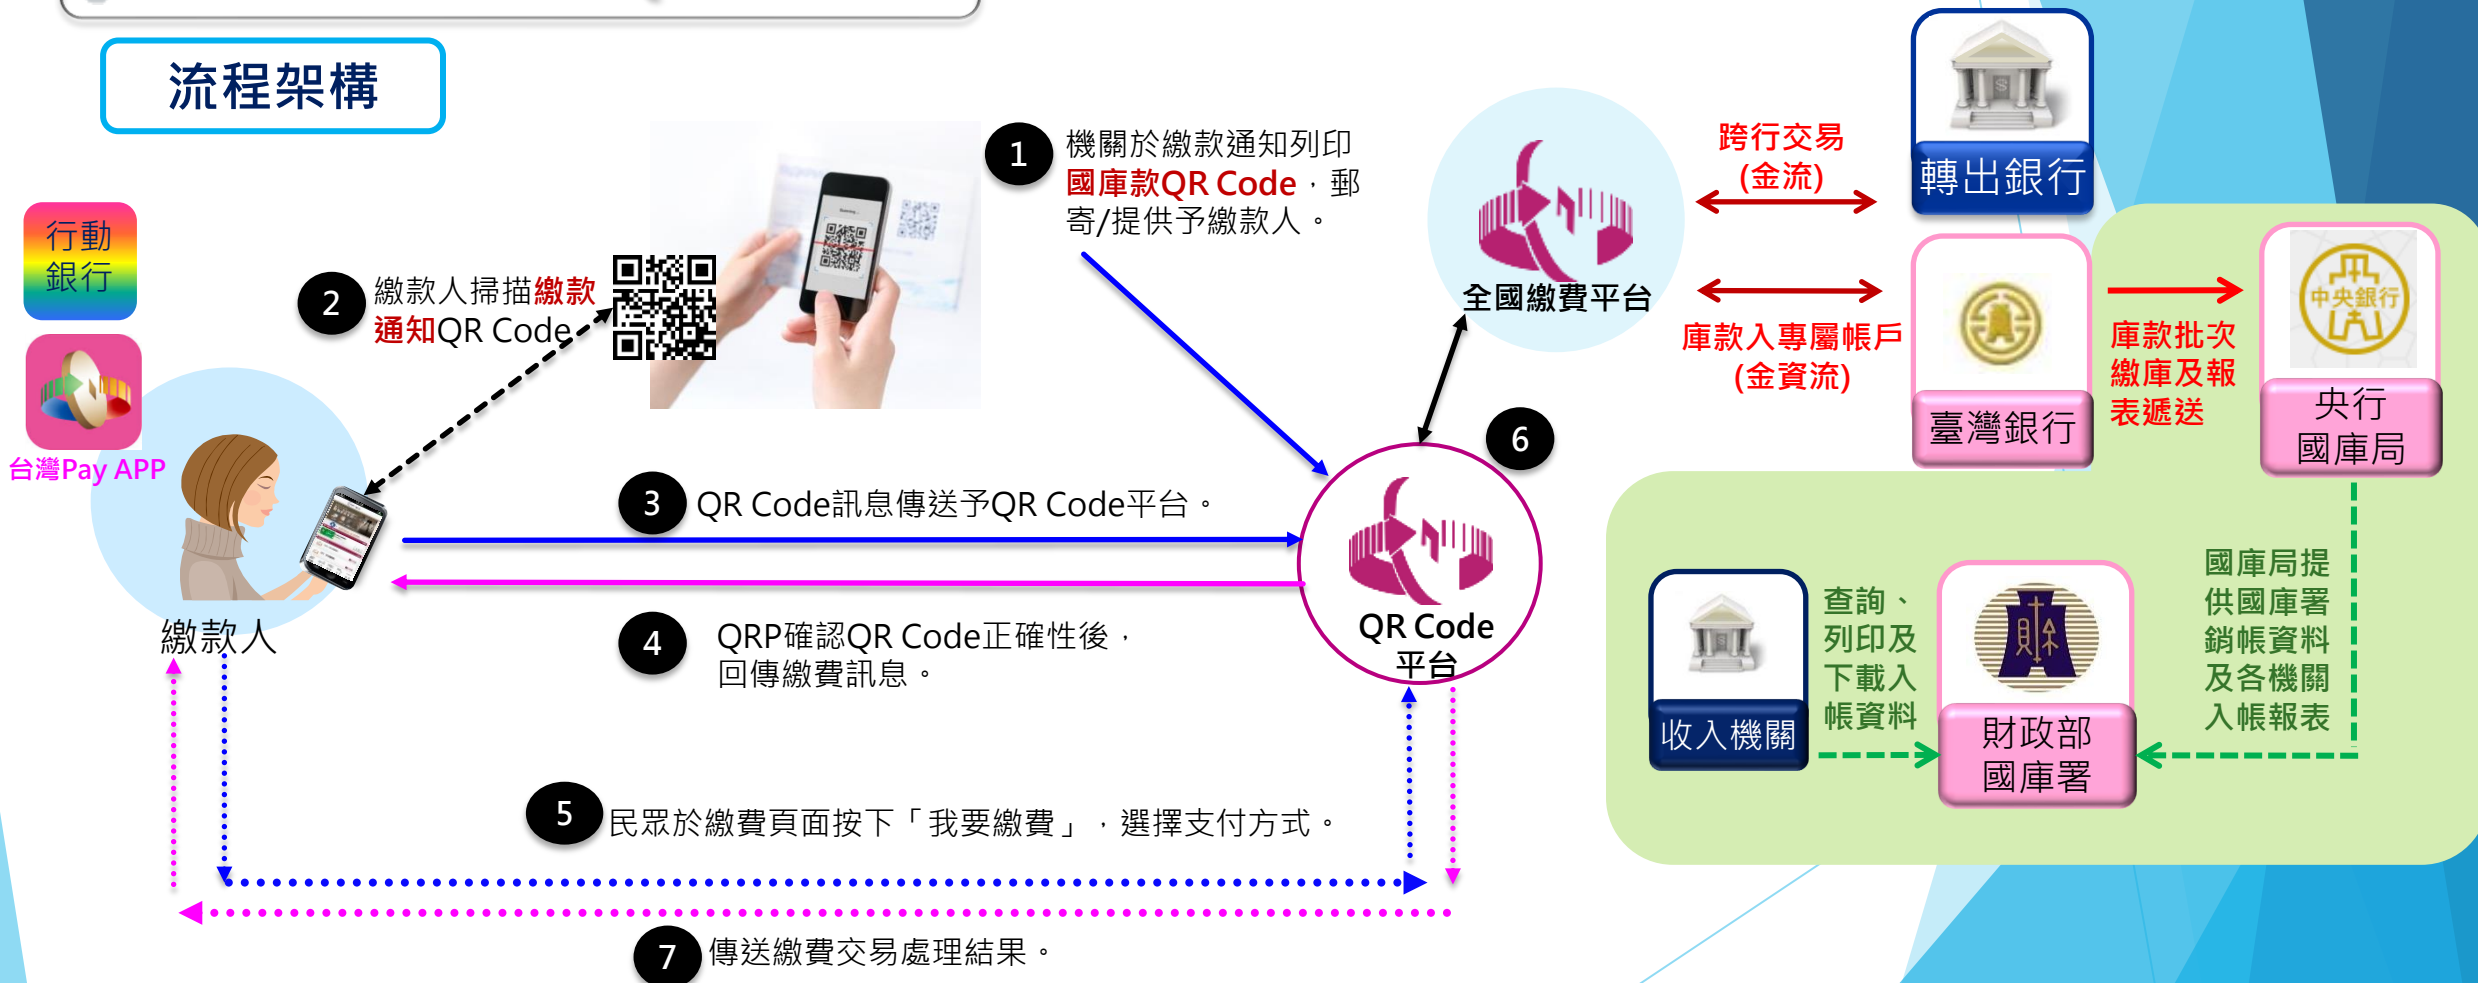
流程架構

行動銀行

台灣Pay APP

1 機關於繳款通知列印國庫款QR Code，郵寄/提供予繳款人。

2 繳款人掃描繳款通知QR Code

全國繳費平台

跨行交易(金流)

轉出銀行

庫款入專屬帳戶(金資流)

臺灣銀行

庫款批次繳庫及報表遞送

中央銀行

央行國庫局

6

3 QR Code訊息傳送予QR Code平台。

QR Code平台

4 QRP確認QR Code正確性後，回傳繳費訊息。

繳款人

收入機關

查詢、列印及下載入帳資料

財政部國庫署

國庫局提供國庫署銷帳資料及各機關入帳報表

5 民眾於繳費頁面按下「我要繳費」，選擇支付方式。

7 傳送繳費交易處理結果。